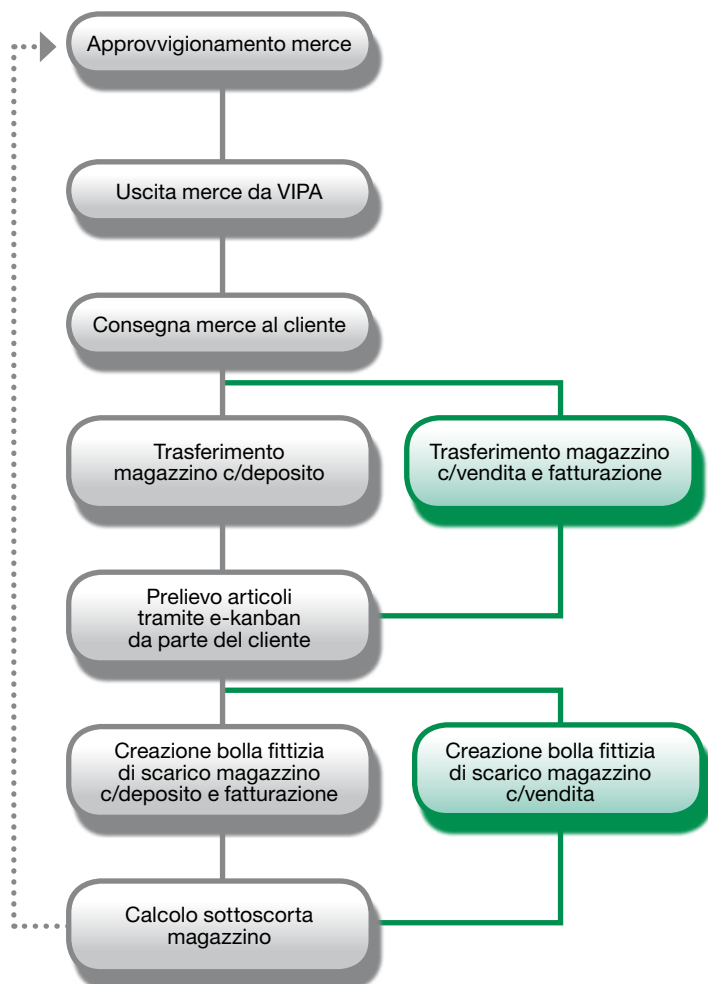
Approvvigionamento merce

Uscita merce da VIPA

Consegna merce al cliente

Trasferimento magazzino c/deposito

Trasferimento magazzino c/vendita e fatturazione

Prelievo articoli tramite e-kanban da parte del cliente

Creazione bolla fittizia di scarico magazzino c/deposito e fatturazione

Creazione bolla fittizia di scarico magazzino c/vendita

Calcolo sottoscorta magazzino